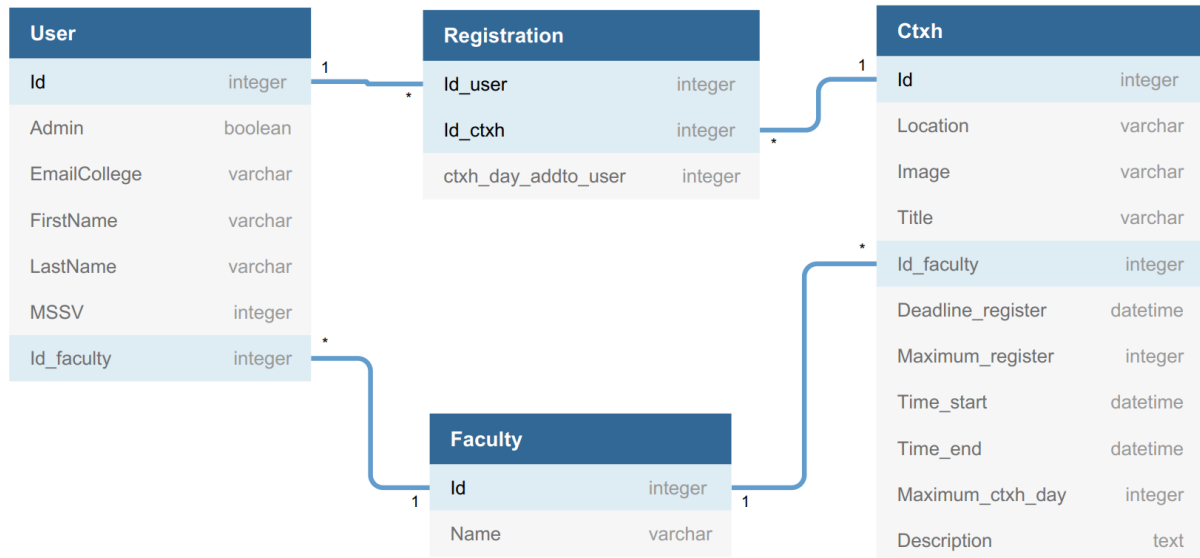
| User | |
|---|---|
| Id | integer |
| Admin | boolean |
| EmailCollege | varchar |
| FirstName | varchar |
| LastName | varchar |
| MSSV | integer |
| Id_faculty | integer |

1

*

| Registration | |
|---|---|
| Id_user | integer |
| Id_ctxh | integer |
| ctxh_day_addto_user | integer |

*

1

| Ctxh | |
|---|---|
| Id | integer |
| Location | varchar |
| Image | varchar |
| Title | varchar |
| Id_faculty | integer |
| Deadline_register | datetime |
| Maximum_register | integer |
| Time_start | datetime |
| Time_end | datetime |
| Maximum_ctxh_day | integer |
| Description | text |

*

*

1

| Faculty | |
|---|---|
| Id | integer |
| Name | varchar |

1